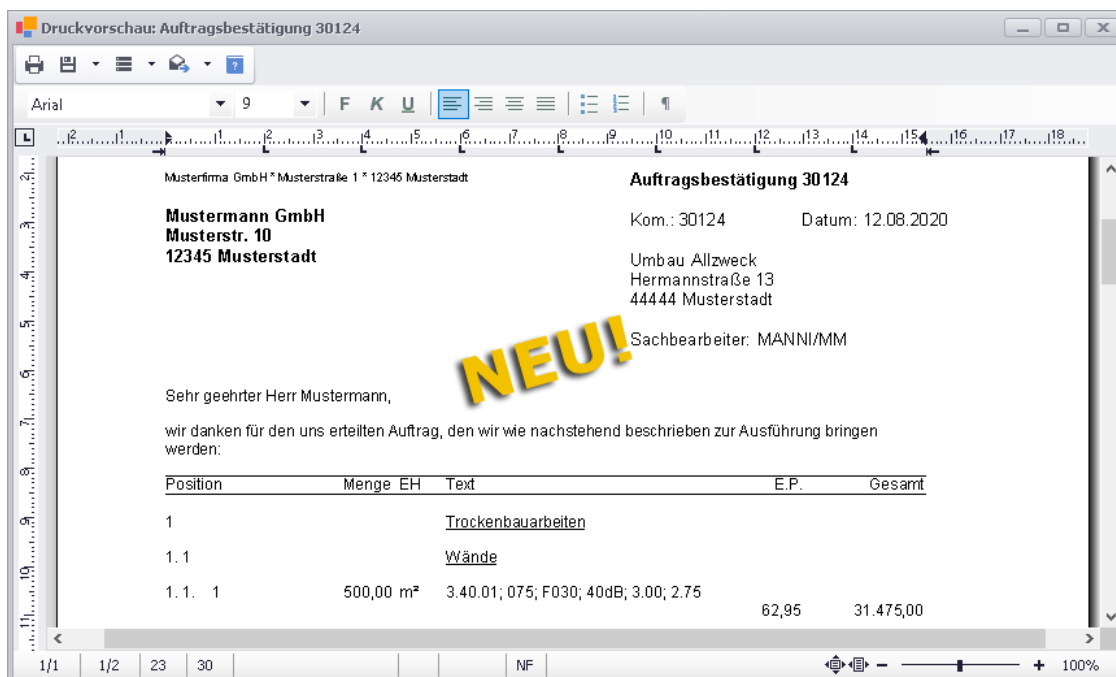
Druckvorschau: Auftragsbestätigung 30124

Arial 9 F K U ¶

Musterfirma GmbH * Musterstraße 1 * 12345 Musterstadt

Mustermann GmbH
Musterstr. 10
12345 Musterstadt

Auftragsbestätigung 30124

Kom.: 30124 Datum: 12.08.2020

Umbau Allzweck
Hermannstraße 13
44444 Musterstadt

Sachbearbeiter: MANNI/MM

NEU!

Sehr geehrter Herr Mustermann,

wir danken für den uns erteilten Auftrag, den wir wie nachstehend beschrieben zur Ausführung bringen werden:

| Position | Menge | EH | Text | E.P. | Gesamt |
|---|---|---|---|---|---|
| 1 | | | Trockenbauarbeiten | | |
| 1.1 | | | Wände | | |
| 1.1. 1 | 500,00 | m² | 3.40.01; 075; F030; 40dB; 3.00; 2.75 | 62,95 | 31.475,00 |

1/1 1/2 23 30 NF 100%